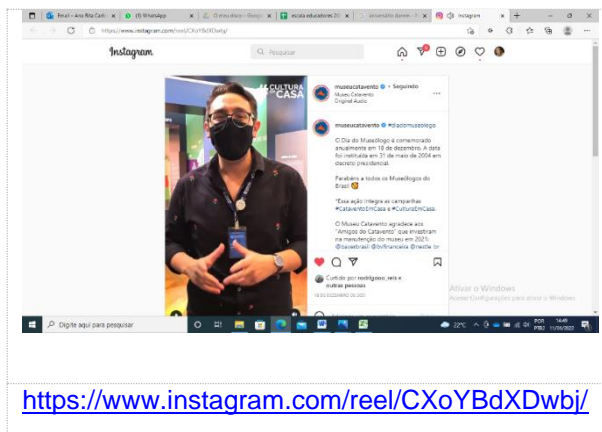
Email – Ana Rita Carb × (1) WhatsApp × O museu disco – Biológ × escola educatores 20 × sensorial durante × Instagram ×

https://www.instagram.com/reel/CXoYBdXDwbj/

Instagram

Pesquisar

CULTURA EM CASA

museucatavento • Seguindo
Museu Catavento
Original Audio

museucatavento #diadomuseologo

O Dia do Museólogo é comemorado anualmente em 18 de dezembro. A data foi instituída em 31 de maio de 2004 em decreto presidencial.

Parabéns a todos os Museólogos do Brasil!

*Essa ação integra as campanhas #CataventoEmCasa e #CulturaEmCasa.

O Museu Catavento agradece aos "Amigos do Catavento" que investiram na manutenção do museu em 2021: @bancodobrasil @brfinanceira @nestle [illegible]

Curtido por rodrigoso_reis e outras pessoas

18 DE DEZEMBRO DE 2021

Ativar o Windows
Acesse Configurações para ativar o Windows.

Digite aqui para pesquisar

22°C POR PTB2 14:49 11/06/2022

https://www.instagram.com/reel/CXoYBdXDwbj/